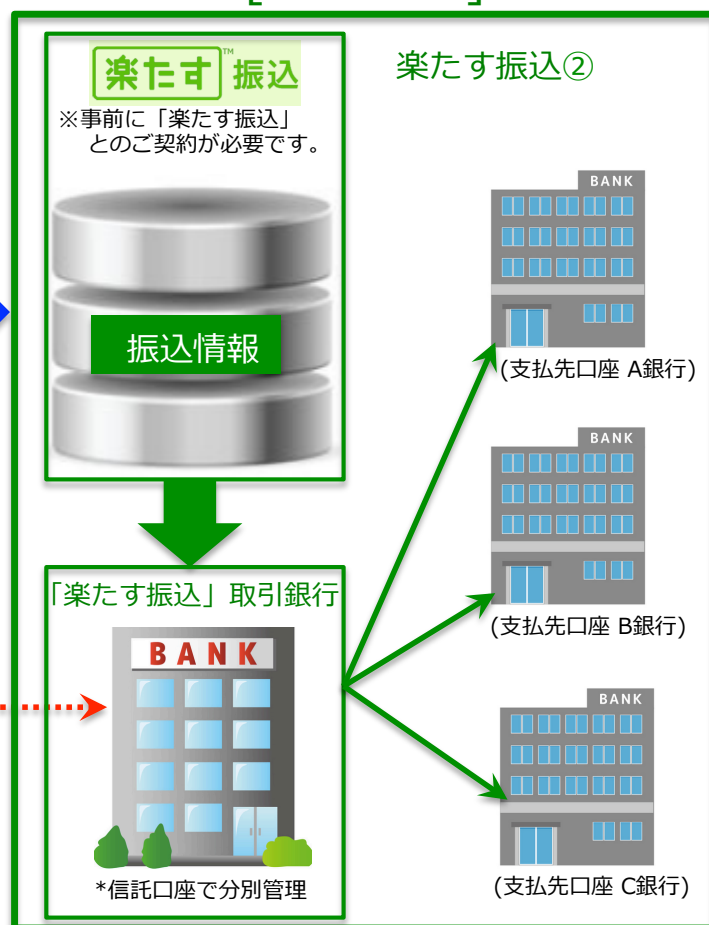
楽たす™ 振込

※事前に「楽たす振込」とのご契約が必要です。

振込情報

楽たす振込②

BANK
(支払先口座 A銀行)

BANK
(支払先口座 B銀行)

BANK
(支払先口座 C銀行)

「楽たす振込」取引銀行

BANK

*信託口座で分別管理